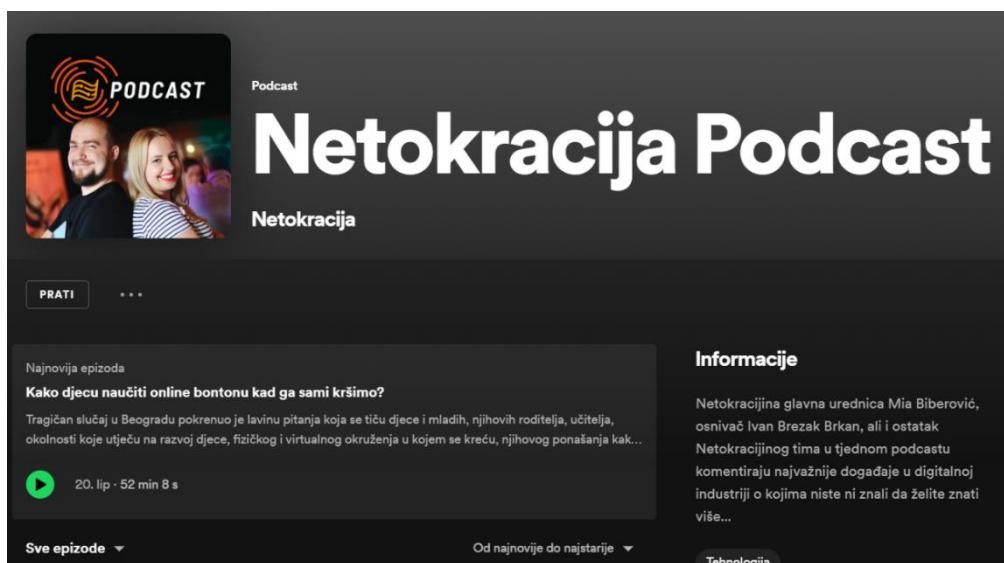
PODCAST

Podcast

Netokracija Podcast

Netokracija

PRATI

Najnovija epizoda

Kako djecu naučiti online bontonu kad ga sami kršimo?

Tragičan slučaj u Beogradu pokrenuo je lavinu pitanja koja se tiču djece i mladih, njihovih roditelja, učitelja, okolnosti koje utječu na razvoj djece, fizičkog i virtualnog okruženja u kojem se kreću, njihovog ponašanja kak...

20. lip · 52 min 8 s

Informacije

Netokracijina glavna urednica Mia Biberović, osnivač Ivan Brezak Brkan, ali i ostatak Netokracijinog tima u tjednom podcastu komentiraju najvažnije događaje u digitalnoj industriji o kojima niste ni znali da želite znati više...

Sve epizode

Od najnovije do najstarije

Tehnologija